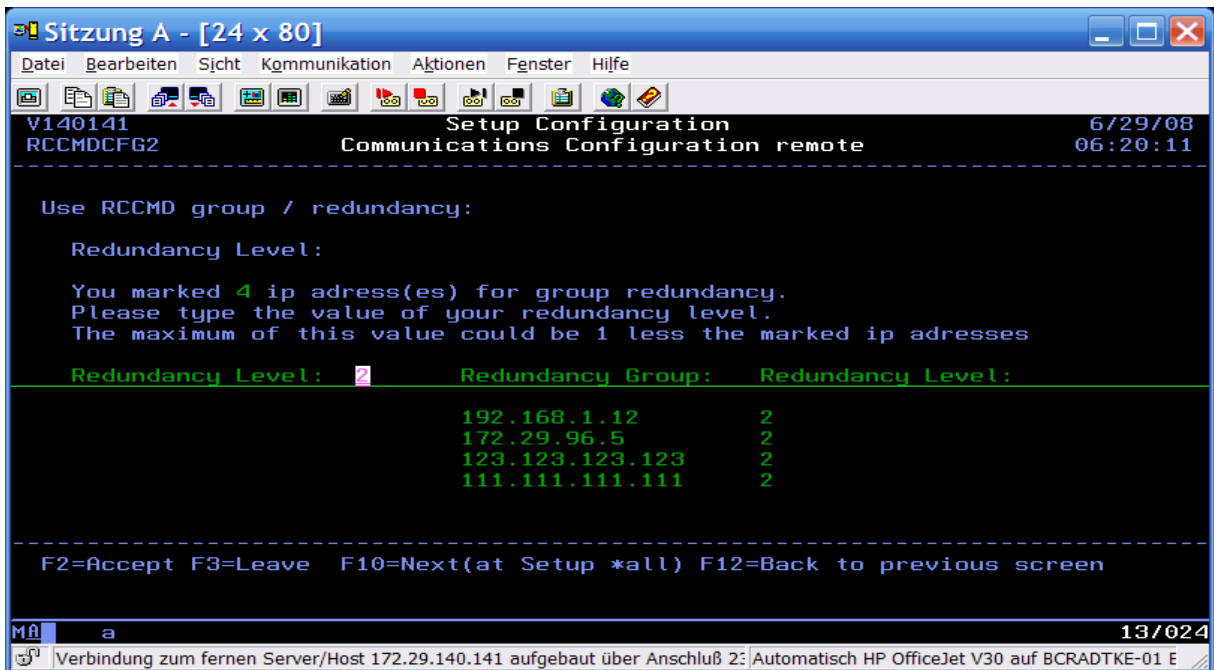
Sitzung A - [24 x 80]

Datei Bearbeiten Sicht Kommunikation Aktionen Fenster Hilfe

V140141 Setup Configuration 6/29/08
RCCMDCFG2 Communications Configuration remote 06:20:11

Use RCCMD group / redundancy:

Redundancy Level:

You marked 4 ip adress(es) for group redundancy.
Please type the value of your redundancy level.
The maximum of this value could be 1 less the marked ip adresses

Redundancy Level: 2 Redundancy Group: Redundancy Level:

| Redundancy Group | Redundancy Level |
|---|---|
| 192.168.1.12 | 2 |
| 172.29.96.5 | 2 |
| 123.123.123.123 | 2 |
| 111.111.111.111 | 2 |

F2=Accept F3=Leave F10=Next(at Setup *all) F12=Back to previous screen

MA a 13/024

Verbindung zum fernen Server/Host 172.29.140.141 aufgebaut über Anschluß 2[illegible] Automatisch HP OfficeJet V30 auf BCRADTKE-01 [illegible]